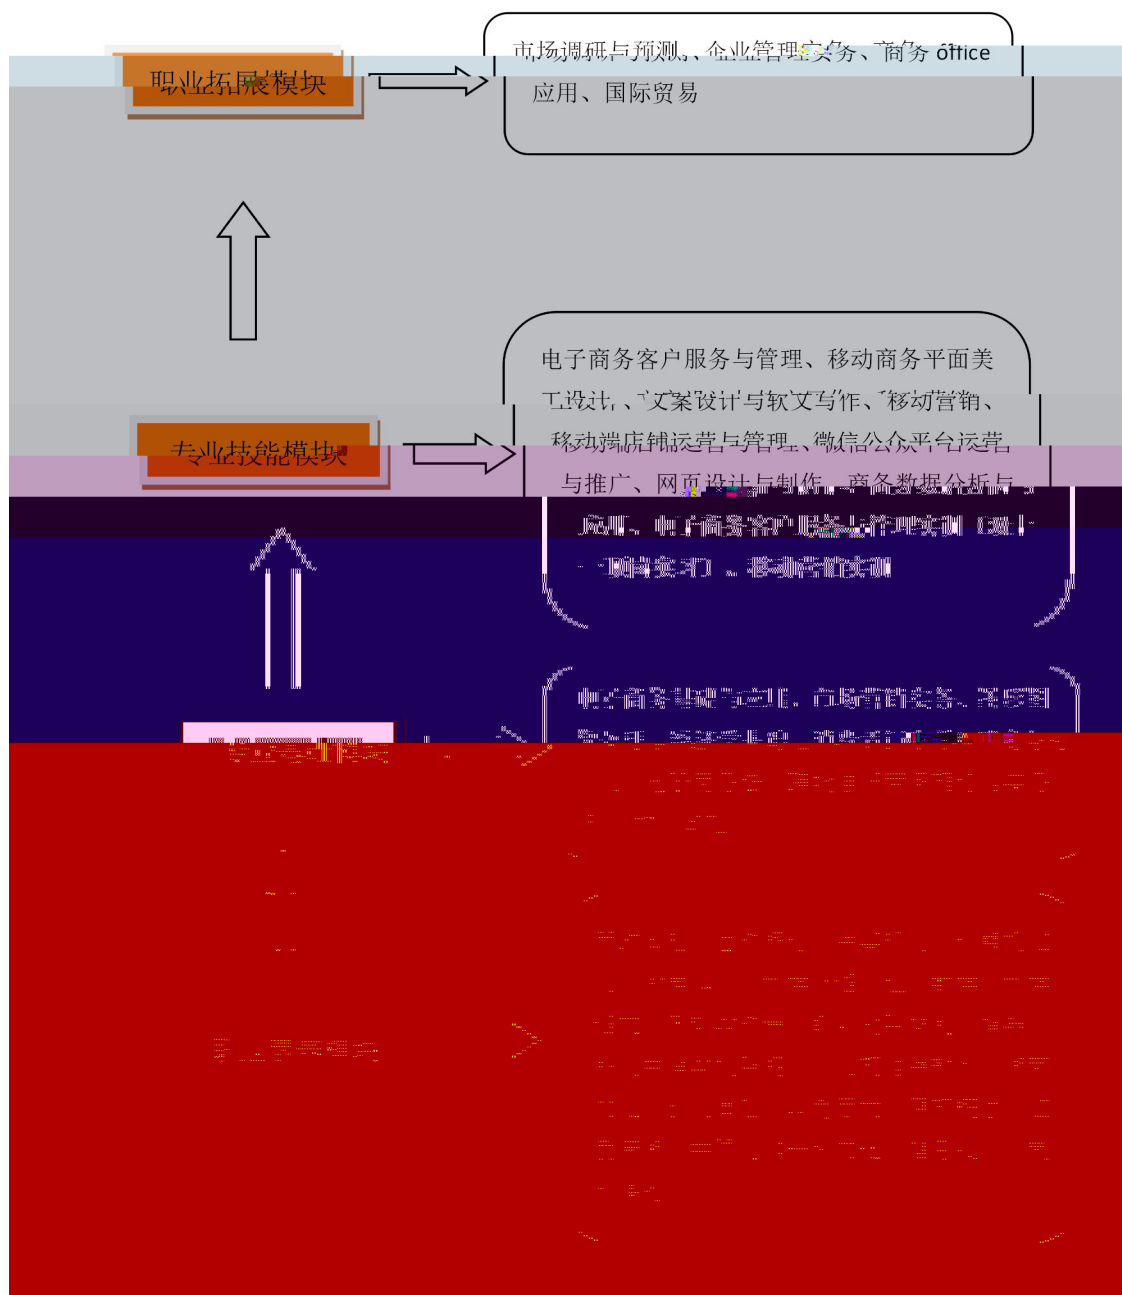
职业拓展模块

市场调研与预测、企业管理实务、商务 office 应用、国际贸易

专业技能模块

电子商务客户服务与管理、移动商务平面美工设计、文案设计与软文写作、移动营销、移动端店铺运营与管理、微信公众平台运营与推广、网页设计与制作、商务数据分析与应用、电子商务客户服务与管理实训（线上项目实习）、移动营销实训

电子商务基础与应用、市场营销实务、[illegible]

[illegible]

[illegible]